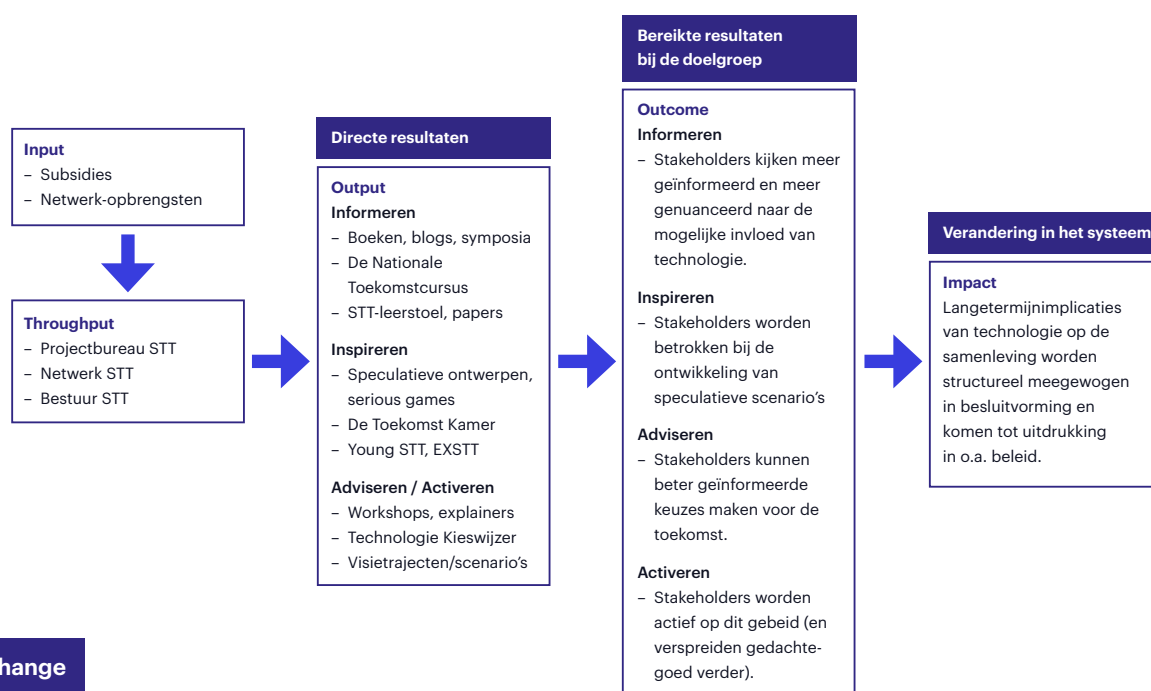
Input
– Subsidies
– Netwerk-opbrengsten

Throughput
– Projectbureau STT
– Netwerk STT
– Bestuur STT

Directe resultaten

Output
Informeren
– Boeken, blogs, symposia
– De Nationale Toekomstcursus
– STT-leerstoel, papers

Inspireren
– Speculatieve ontwerpen, serious games
– De Toekomst Kamer
– Young STT, EXSTT

Adviseren / Activeren
– Workshops, explainers
– Technologie Kieswijzer
– Visietrajecten/scenario's

Bereikte resultaten bij de doelgroep

Outcome
Informeren
– Stakeholders kijken meer geïnformeerd en meer genuanceerd naar de mogelijke invloed van technologie.

Inspireren
– Stakeholders worden betrokken bij de ontwikkeling van speculatieve scenario's

Adviseren
– Stakeholders kunnen beter geïnformeerde keuzes maken voor de toekomst.

Activeren
– Stakeholders worden actief op dit gebeid (en verspreiden gedachtegoed verder).

Verandering in het systeem

Impact
Langetermijnimplicaties van technologie op de samenleving worden structureel meegewogen in besluitvorming en komen tot uitdrukking in o.a. beleid.

hange